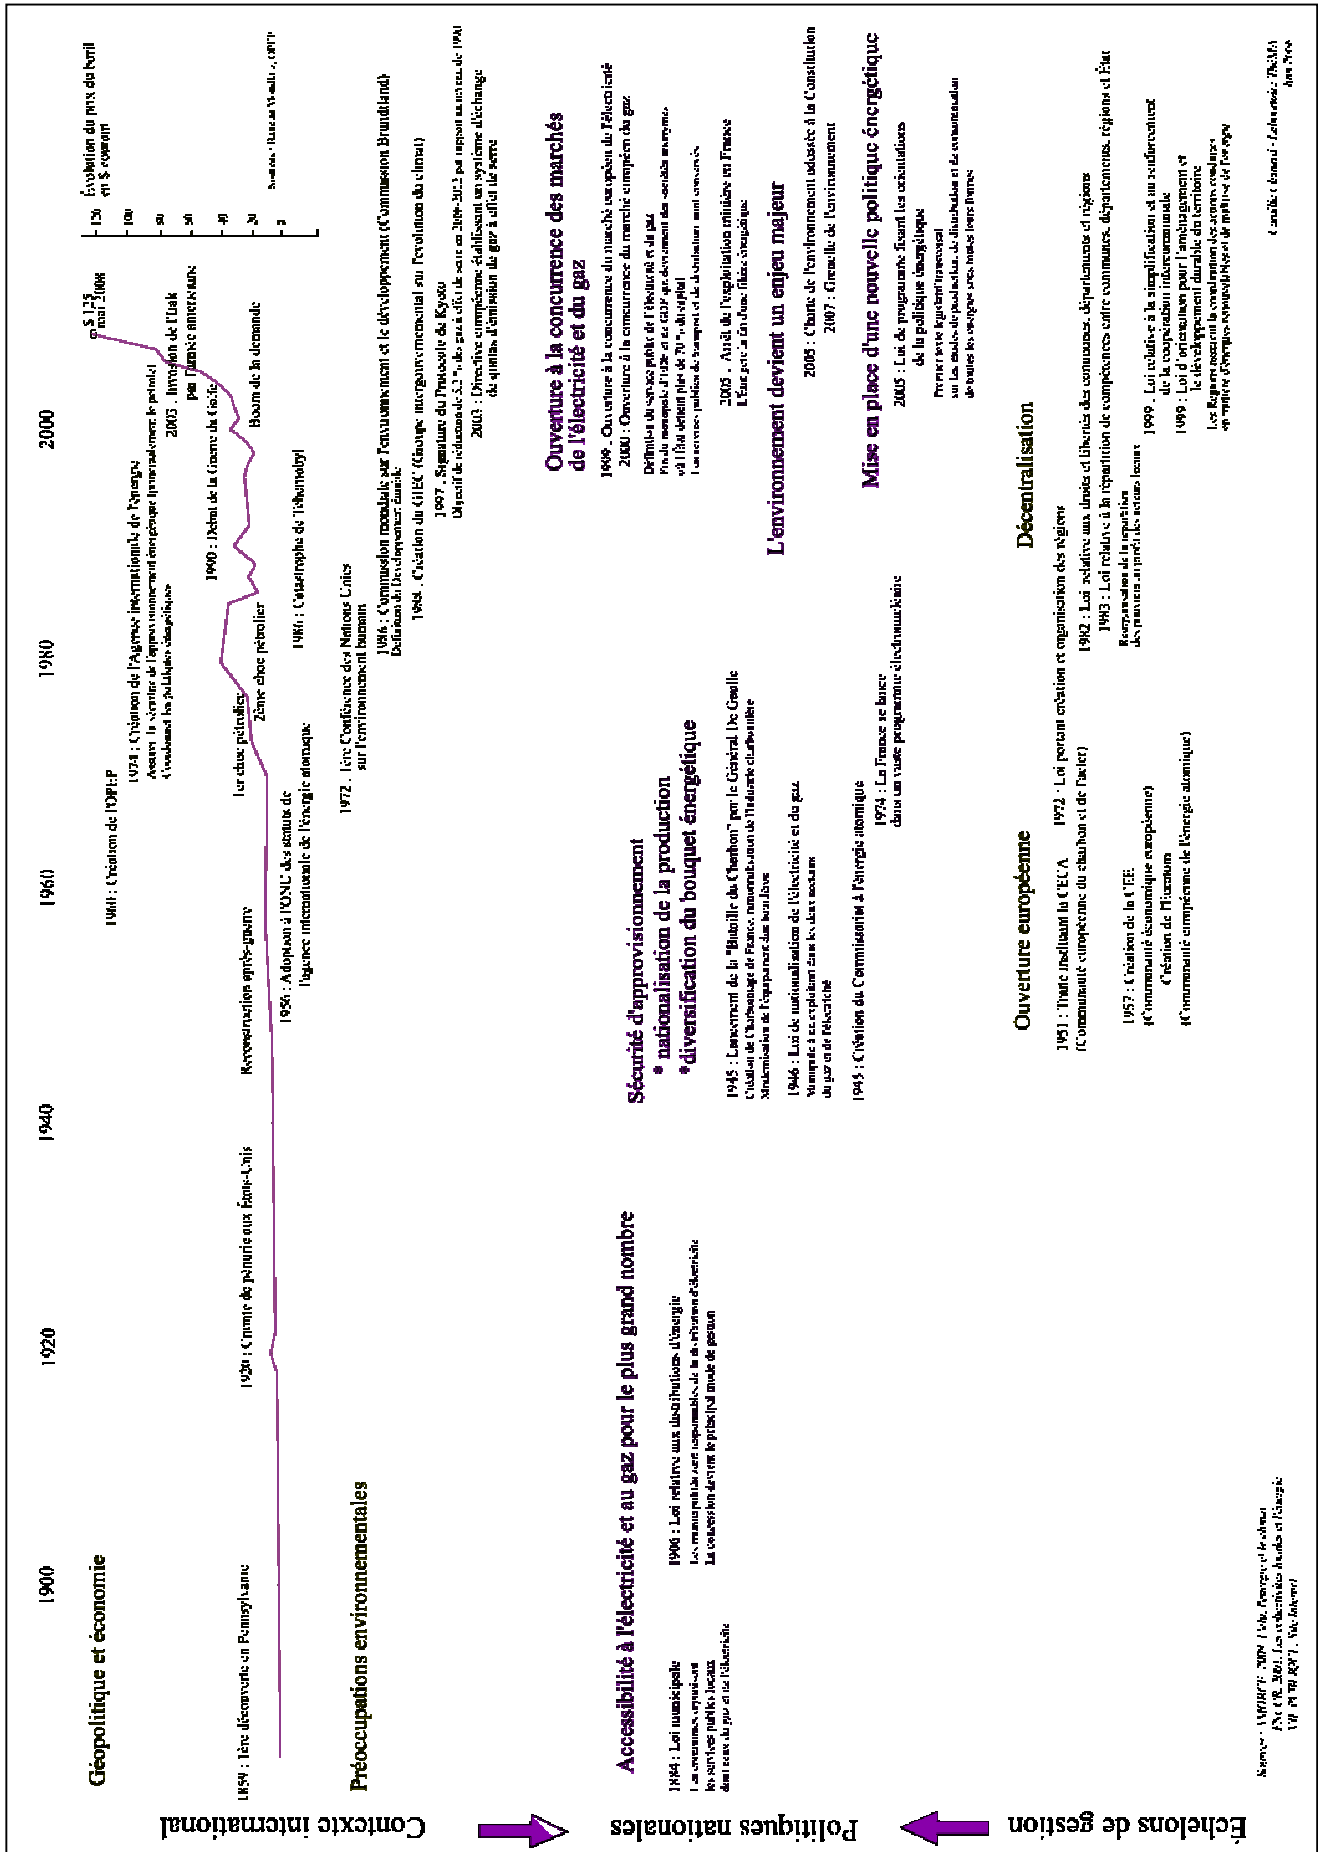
Contexte international

Politiques nationales

Echelons de gestion

1900

1920

1940

1960

1980

2000

Géopolitique et économie

1859 : 1ère découverte en Pennsylvanie

1920 : Crainte de pénurie aux Etats-Unis

Reconstruction après-guerre

1956 : Adoption à l'ONU des statuts de l'agence internationale de l'énergie atomique

1960 : Création de l'OPEP

1974 : Création de l'Agence internationale de l'énergie
Assurer la sécurité de l'approvisionnement énergétique (notamment le pétrole)
Coordonner les politiques énergétiques

1er choc pétrolier

2ème choc pétrolier

1986 : Catastrophe de Tchernobyl

1990 : Début de la Guerre du Golfe

2003 : Invasion de l'Irak par l'armée américaine

Boom de la demande

$125 mai 2008

Évolution du prix du baril en $ courant

120

100

80

60

40

20

0

Source : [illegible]

Préoccupations environnementales

1972 : 1ère Conférence des Nations Unies sur l'environnement humain

1986 : Commission mondiale sur l'environnement et le développement (Commission Brundtland)
Définition du Développement durable

1988 : Création du GIEC (Groupe intergouvernemental sur l'évolution du climat)

1997 : Signature du Protocole de Kyoto
Objectif de réduction de 5,2 % des gaz à effet de serre en 2008-2012 par rapport au niveau de 1990

2003 : Directive européenne établissant un système d'échange de quotas d'émission de gaz à effet de serre

Accessibilité à l'électricité et au gaz pour le plus grand nombre

1884 : Loi municipale
Les communes organisent les services publics locaux dont ceux du gaz et de l'électricité

1906 : Loi relative aux distributions d'énergie
Les municipalités sont responsables de la distribution d'électricité
La concession devient le principal mode de gestion

Sécurité d'approvisionnement
* nationalisation de la production
*diversification du bouquet énergétique

1945 : Lancement de la "Bataille du Charbon" par le Général De Gaulle
Création de Charbonnages de France, nationalisation de l'industrie charbonnière
Modernisation de l'équipement des houillères

1946 : Loi de nationalisation de l'électricité et du gaz
Monopole à la production dans les deux secteurs du gaz et de l'électricité

1945 : Création du Commissariat à l'énergie atomique

1974 : La France se lance dans un vaste programme électronucléaire

Ouverture à la concurrence des marchés de l'électricité et du gaz

1996 : Ouverture à la concurrence du marché européen de l'électricité

2000 : Ouverture à la concurrence du marché européen du gaz
Définition du service public de l'électricité et du gaz
Fin du monopole d'EDF et de GDF qui deviennent des sociétés anonymes
où l'Etat devient plus de 70 % du capital
Les services publics de transport et de distribution sont conservés

2003 : Arrêt de l'exploitation minière en France
L'Etat gère la fin d'une filière énergétique

L'environnement devient un enjeu majeur

2005 : Charte de l'environnement adossée à la Constitution

2007 : Grenelle de l'environnement

Mise en place d'une nouvelle politique énergétique

2005 : Loi de programme fixant les orientations de la politique énergétique
Premier texte législatif transversal sur les modes de production, de distribution et de consommation de toutes les énergies sous toutes leurs formes

Ouverture européenne

1951 : Traité instituant la CECA (Communauté européenne du charbon et de l'acier)

1957 : Création de la CEE (Communauté économique européenne)
Création de l'Euratom (Communauté européenne de l'énergie atomique)

Décentralisation

1972 : Loi portant création et organisation des régions

1982 : Loi relative aux droits et libertés des communes, départements et régions

1983 : Loi relative à la répartition de compétences entre communes, départements, régions et Etat
Réorganisation de la répartition des pouvoirs au profit des acteurs locaux

1999 : Loi relative à la simplification et au renforcement de la coopération intercommunale

1999 : Loi d'orientation pour l'aménagement et le développement durable du territoire
Les Régions assurent la coordination des actions conduites en matière d'énergie renouvelable et de maîtrise de l'énergie

Sources : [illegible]

Caroline Grandclément - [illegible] Juin 2008